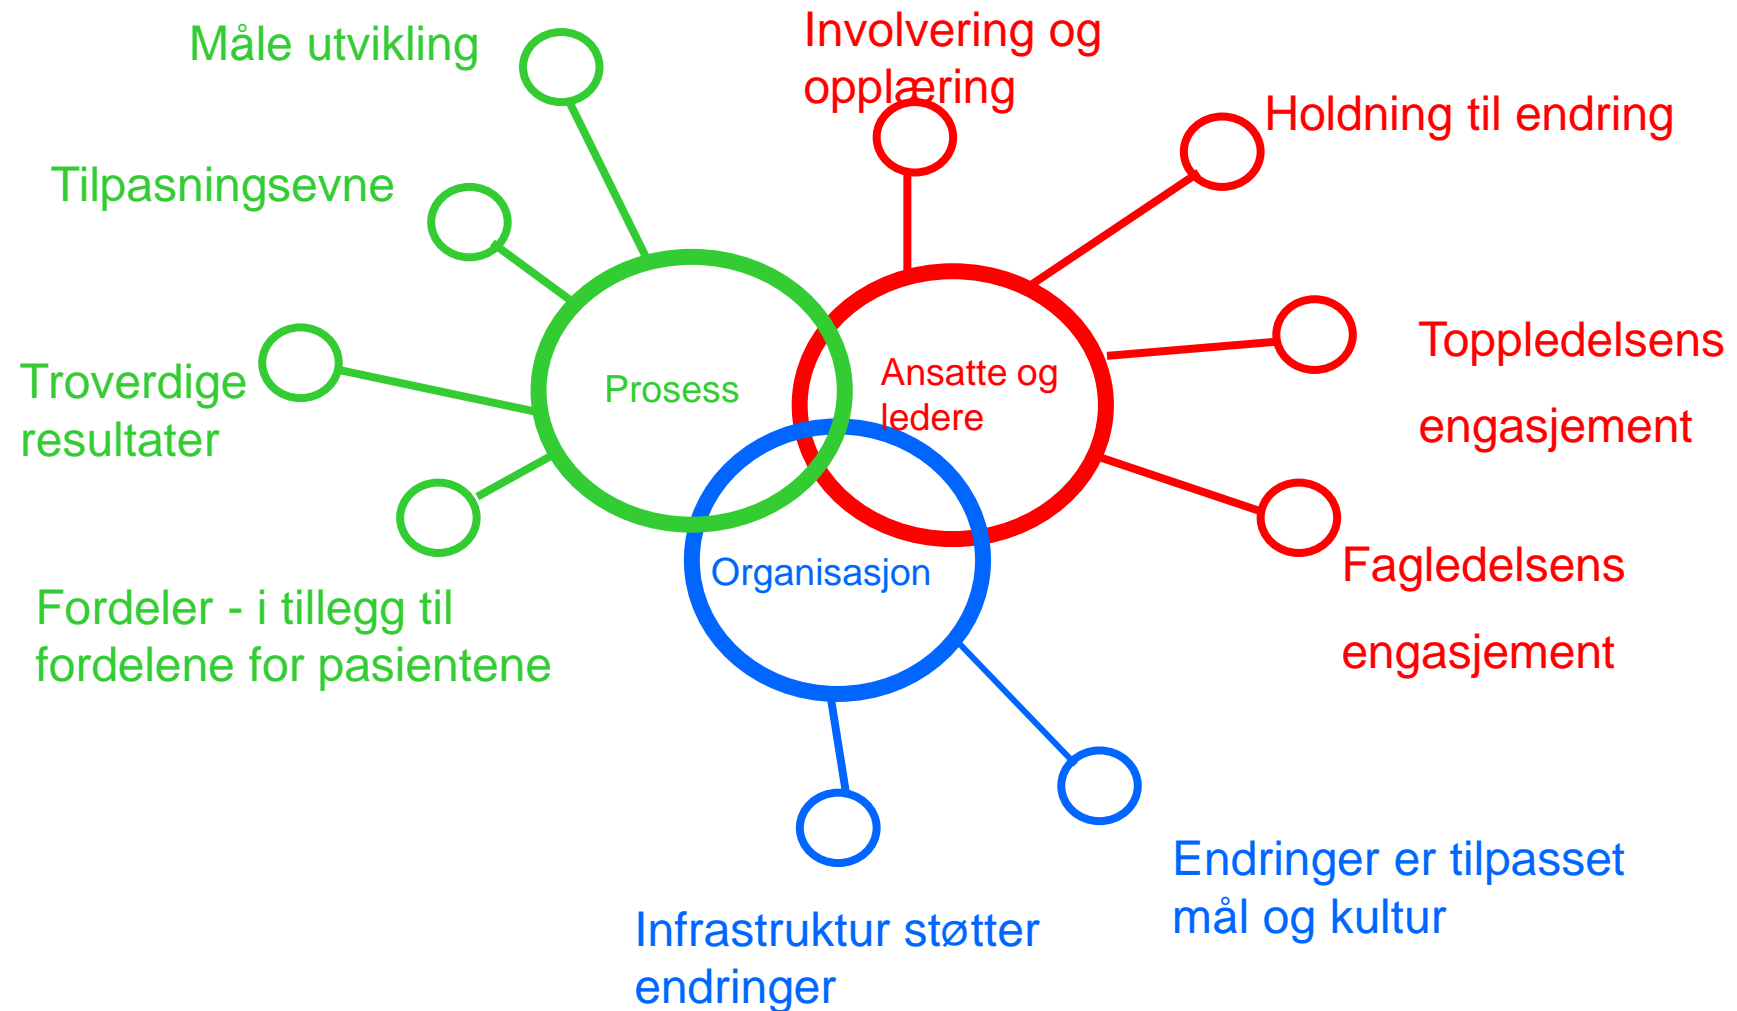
Måle utvikling

Tilpasningsevne

Troverdige resultater

Fordeler - i tillegg til fordelene for pasientene

Prosess

Involvering og opplæring

Holdning til endring

Ansatte og ledere

Toppledelsens engasjement

Fagledelsens engasjement

Organisasjon

Infrastruktur støtter endringer

Endringer er tilpasset mål og kultur